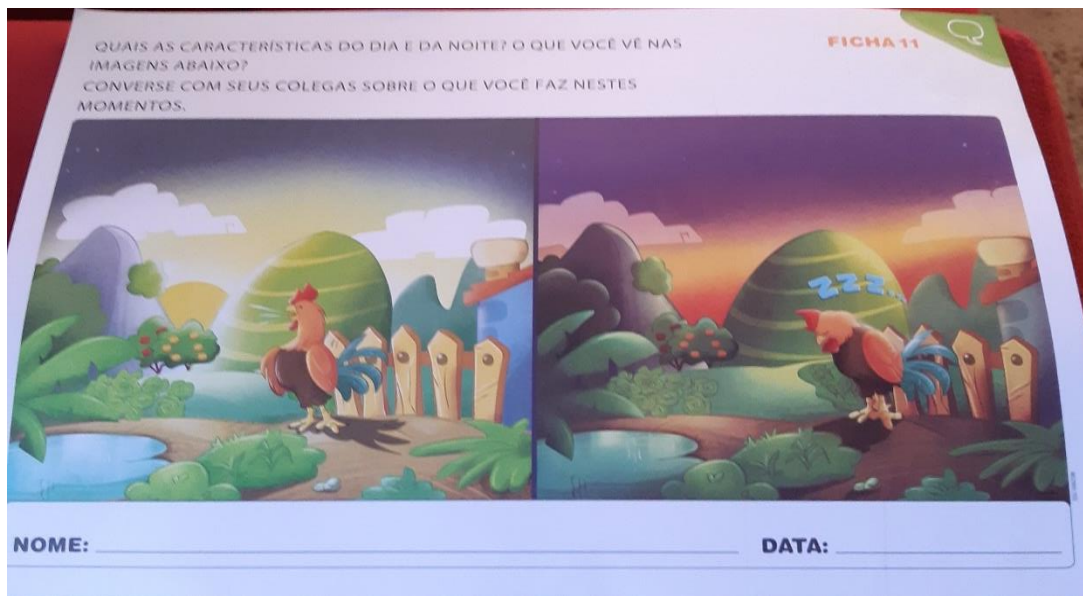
QUAIS AS CARACTERÍSTICAS DO DIA E DA NOITE? O QUE VOCÊ VÊ NAS IMAGENS ABAIXO?
CONVERSE COM SEUS COLEGAS SOBRE O QUE VOCÊ FAZ NESTES MOMENTOS.

FICHA 11

ZZZ

NOME: ____________________ DATA: ____________